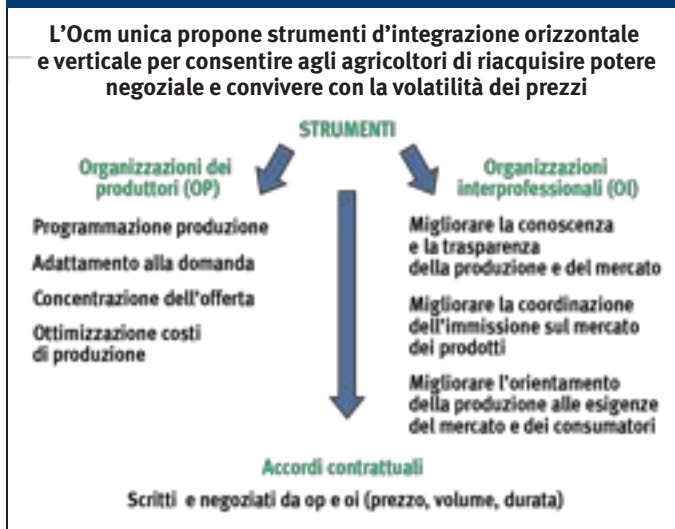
L'Ocm unica propone strumenti d'integrazione orizzontale e verticale per consentire agli agricoltori di riacquisire potere negoziale e convivere con la volatilitá dei prezzi

STRUMENTI

Organizzazioni dei produttori (OP)

Programmazione produzione

Adattamento alla domanda

Concentrazione dell'offerta

Ottimizzazione costi di produzione

Organizzazioni interprofessionali (OI)

Migliorare la conoscenza e la trasparenza della produzione e del mercato

Migliorare la coordinazione dell'immissione sul mercato dei prodotti

Migliorare l'orientamento della produzione alle esigenze del mercato e dei consumatori

Accordi contrattuali

Scritti e negoziati da op e oi (prezzo, volume, durata)